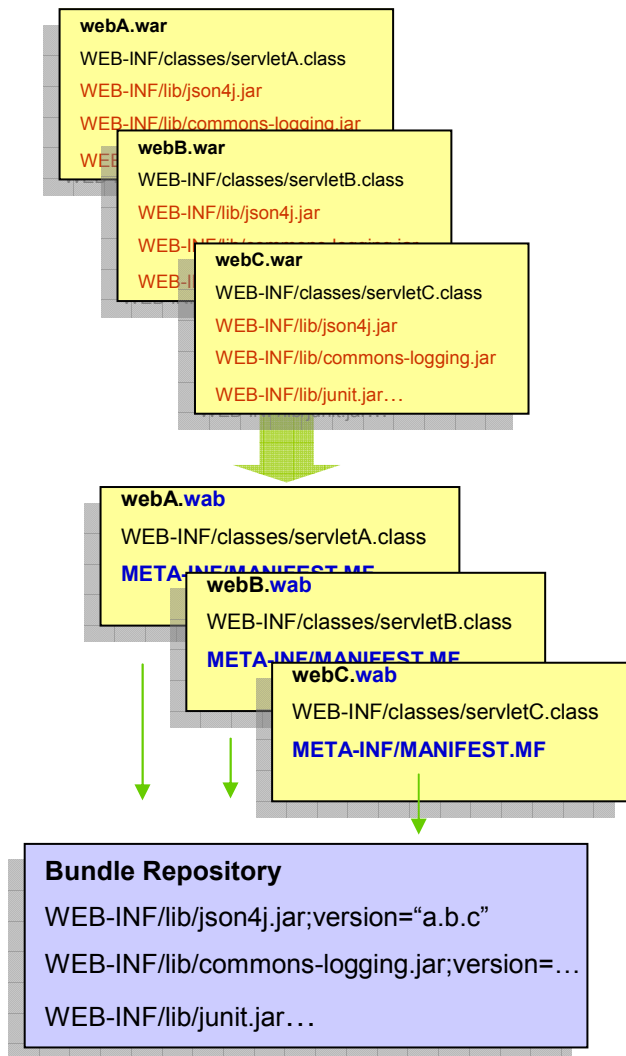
webA.war
WEB-INF/classes/servletA.class
WEB-INF/lib/json4j.jar
WEB-INF/lib/commons-logging.jar
WE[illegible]

webB.war
WEB-INF/classes/servletB.class
WEB-INF/lib/json4j.jar
WEB-I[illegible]
WEB-I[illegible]

webC.war
WEB-INF/classes/servletC.class
WEB-INF/lib/json4j.jar
WEB-INF/lib/commons-logging.jar
WEB-INF/lib/junit.jar…

webA.wab
WEB-INF/classes/servletA.class
META-INF/MANIFEST.MF

webB.wab
WEB-INF/classes/servletB.class
META-INF/MANIFEST.MF

webC.wab
WEB-INF/classes/servletC.class
META-INF/MANIFEST.MF

Bundle Repository
WEB-INF/lib/json4j.jar;version="a.b.c"
WEB-INF/lib/commons-logging.jar;version=…
WEB-INF/lib/junit.jar…